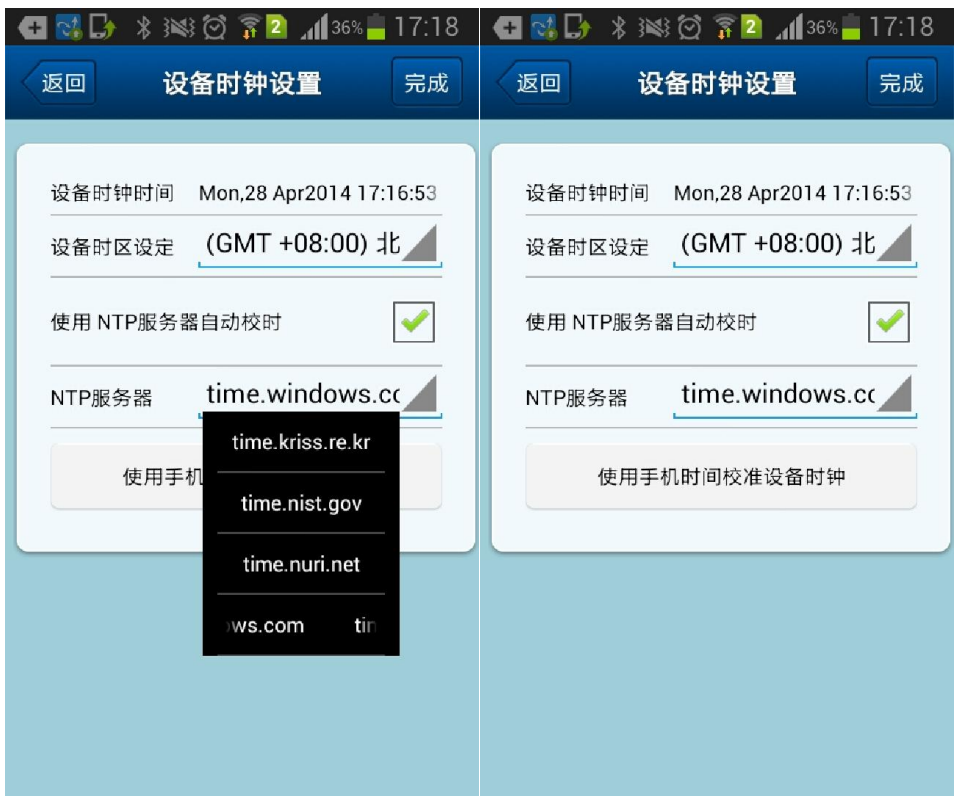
2 36% 17:18

返回

设备时钟设置

完成

设备时钟时间 Mon,28 Apr2014 17:16:53

设备时区设定 (GMT +08:00) 北

使用 NTP服务器自动校时

NTP服务器 time.windows.cc

time.kriss.re.kr

time.nist.gov

time.nuri.net

ws.com tir

使用手机

2 36% 17:18

返回

设备时钟设置

完成

设备时钟时间 Mon,28 Apr2014 17:16:53

设备时区设定 (GMT +08:00) 北

使用 NTP服务器自动校时

NTP服务器 time.windows.cc

使用手机时间校准设备时钟